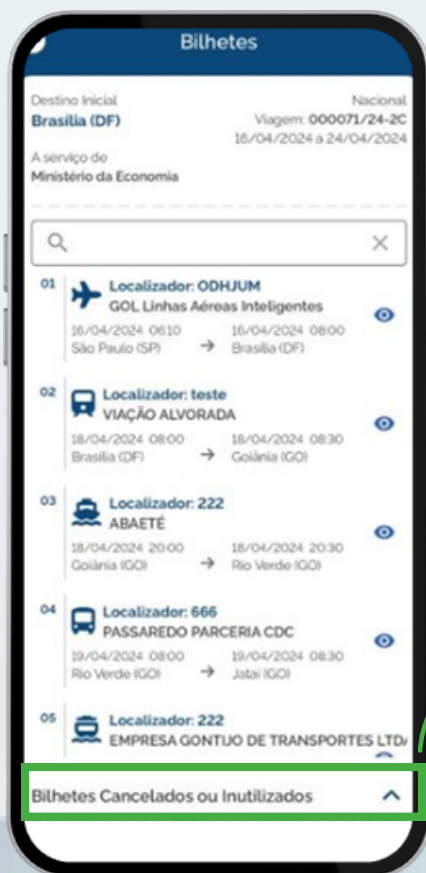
Bilhetes

Destino Inicial
Brasília (DF)

Nacional
Viagem: 000071/24-2C
16/04/2024 a 24/04/2024

A serviço de
Ministério da Economia

01
Localizador: ODHJUM
GOL Linhas Aéreas Inteligentes
16/04/2024 06:10
São Paulo (SP)
16/04/2024 08:00
Brasília (DF)

02
Localizador: teste
VIAÇÃO ALVORADA
18/04/2024 08:00
Brasília (DF)
18/04/2024 08:30
Goiânia (GO)

03
Localizador: 222
ABAETÉ
18/04/2024 20:00
Goiânia (GO)
18/04/2024 20:30
Rio Verde (GO)

04
Localizador: 666
PASSAREDO PARCERIA CDC
19/04/2024 08:00
Rio Verde (GO)
19/04/2024 08:30
Jataí (GO)

05
Localizador: 222
EMPRESA GONTIJO DE TRANSPORTES LTD/

Bilhetes Cancelados ou Inutilizados